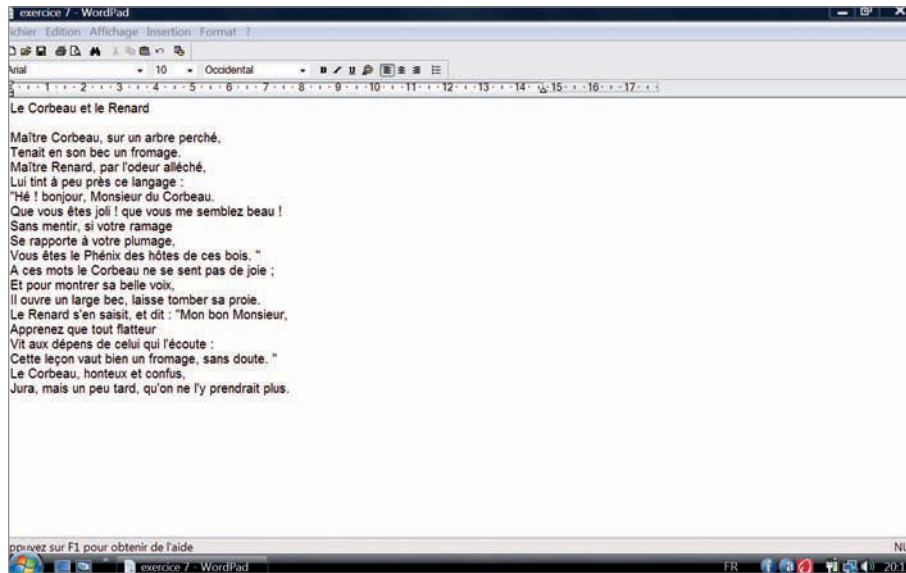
exercice 7 - WordPad

ichier Edition Affichage Insertion Format ?

rial 10 Occidental

1 2 3 4 5 6 7 8 9 10 11 12 13 14 15 16 17

Le Corbeau et le Renard

Maître Corbeau, sur un arbre perché,
Tenait en son bec un fromage.
Maître Renard, par l'odeur alléché,
Lui tint à peu près ce langage :
"Hé ! bonjour, Monsieur du Corbeau.
Que vous êtes joli ! que vous me semblez beau !
Sans mentir, si votre ramage
Se rapporte à votre plumage,
Vous êtes le Phénix des hôtes de ces bois. "
A ces mots le Corbeau ne se sent pas de joie ;
Et pour montrer sa belle voix,
Il ouvre un large bec, laisse tomber sa proie.
Le Renard s'en saisit, et dit : "Mon bon Monsieur,
Apprenez que tout flatteur
Vit aux dépens de celui qui l'écoute :
Cette leçon vaut bien un fromage, sans doute. "
Le Corbeau, honteux et confus,
Jura, mais un peu tard, qu'on ne l'y prendrait plus.

ppuyez sur F1 pour obtenir de l'aide

NU

exercice 7 - WordPad

FR

20:1